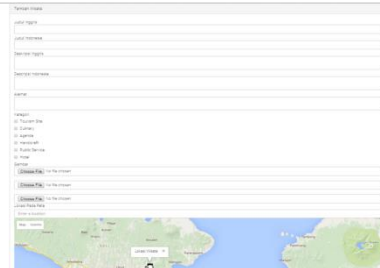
Tambah Wisata

Judul Inggris

Judul Indonesia

Deskripsi Inggris

Deskripsi Indonesia

Alamat

Kategori
Tourism Site
Culinary
Agenda
Handicraft
Public Service
Hotel

Gambar
Choose File No file chosen
Choose File No file chosen
Choose File No file chosen

Lokasi Pada Peta
Enter a location

Map Satellite

Lokasi Wisata